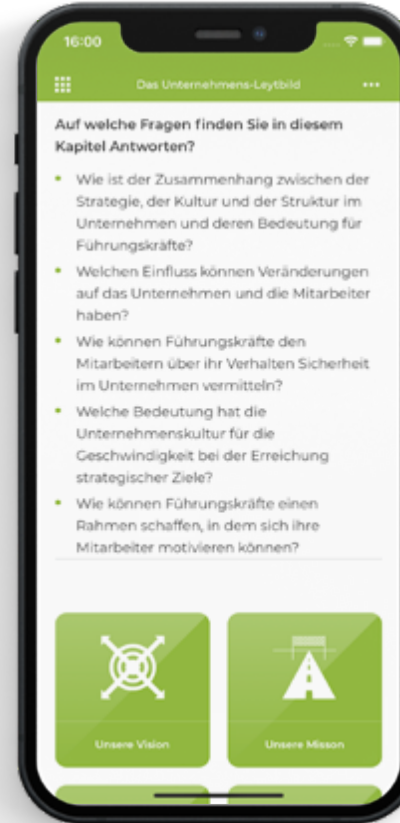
16:00

Das Unternehmens-Leytbild

Auf welche Fragen finden Sie in diesem Kapitel Antworten?

- Wie ist der Zusammenhang zwischen der Strategie, der Kultur und der Struktur im Unternehmen und deren Bedeutung für Führungskräfte?
- Welchen Einfluss können Veränderungen auf das Unternehmen und die Mitarbeiter haben?
- Wie können Führungskräfte den Mitarbeitern über ihr Verhalten Sicherheit im Unternehmen vermitteln?
- Welche Bedeutung hat die Unternehmenskultur für die Geschwindigkeit bei der Erreichung strategischer Ziele?
- Wie können Führungskräfte einen Rahmen schaffen, in dem sich ihre Mitarbeiter motivieren können?

Unsere Vision

Unsere Misson